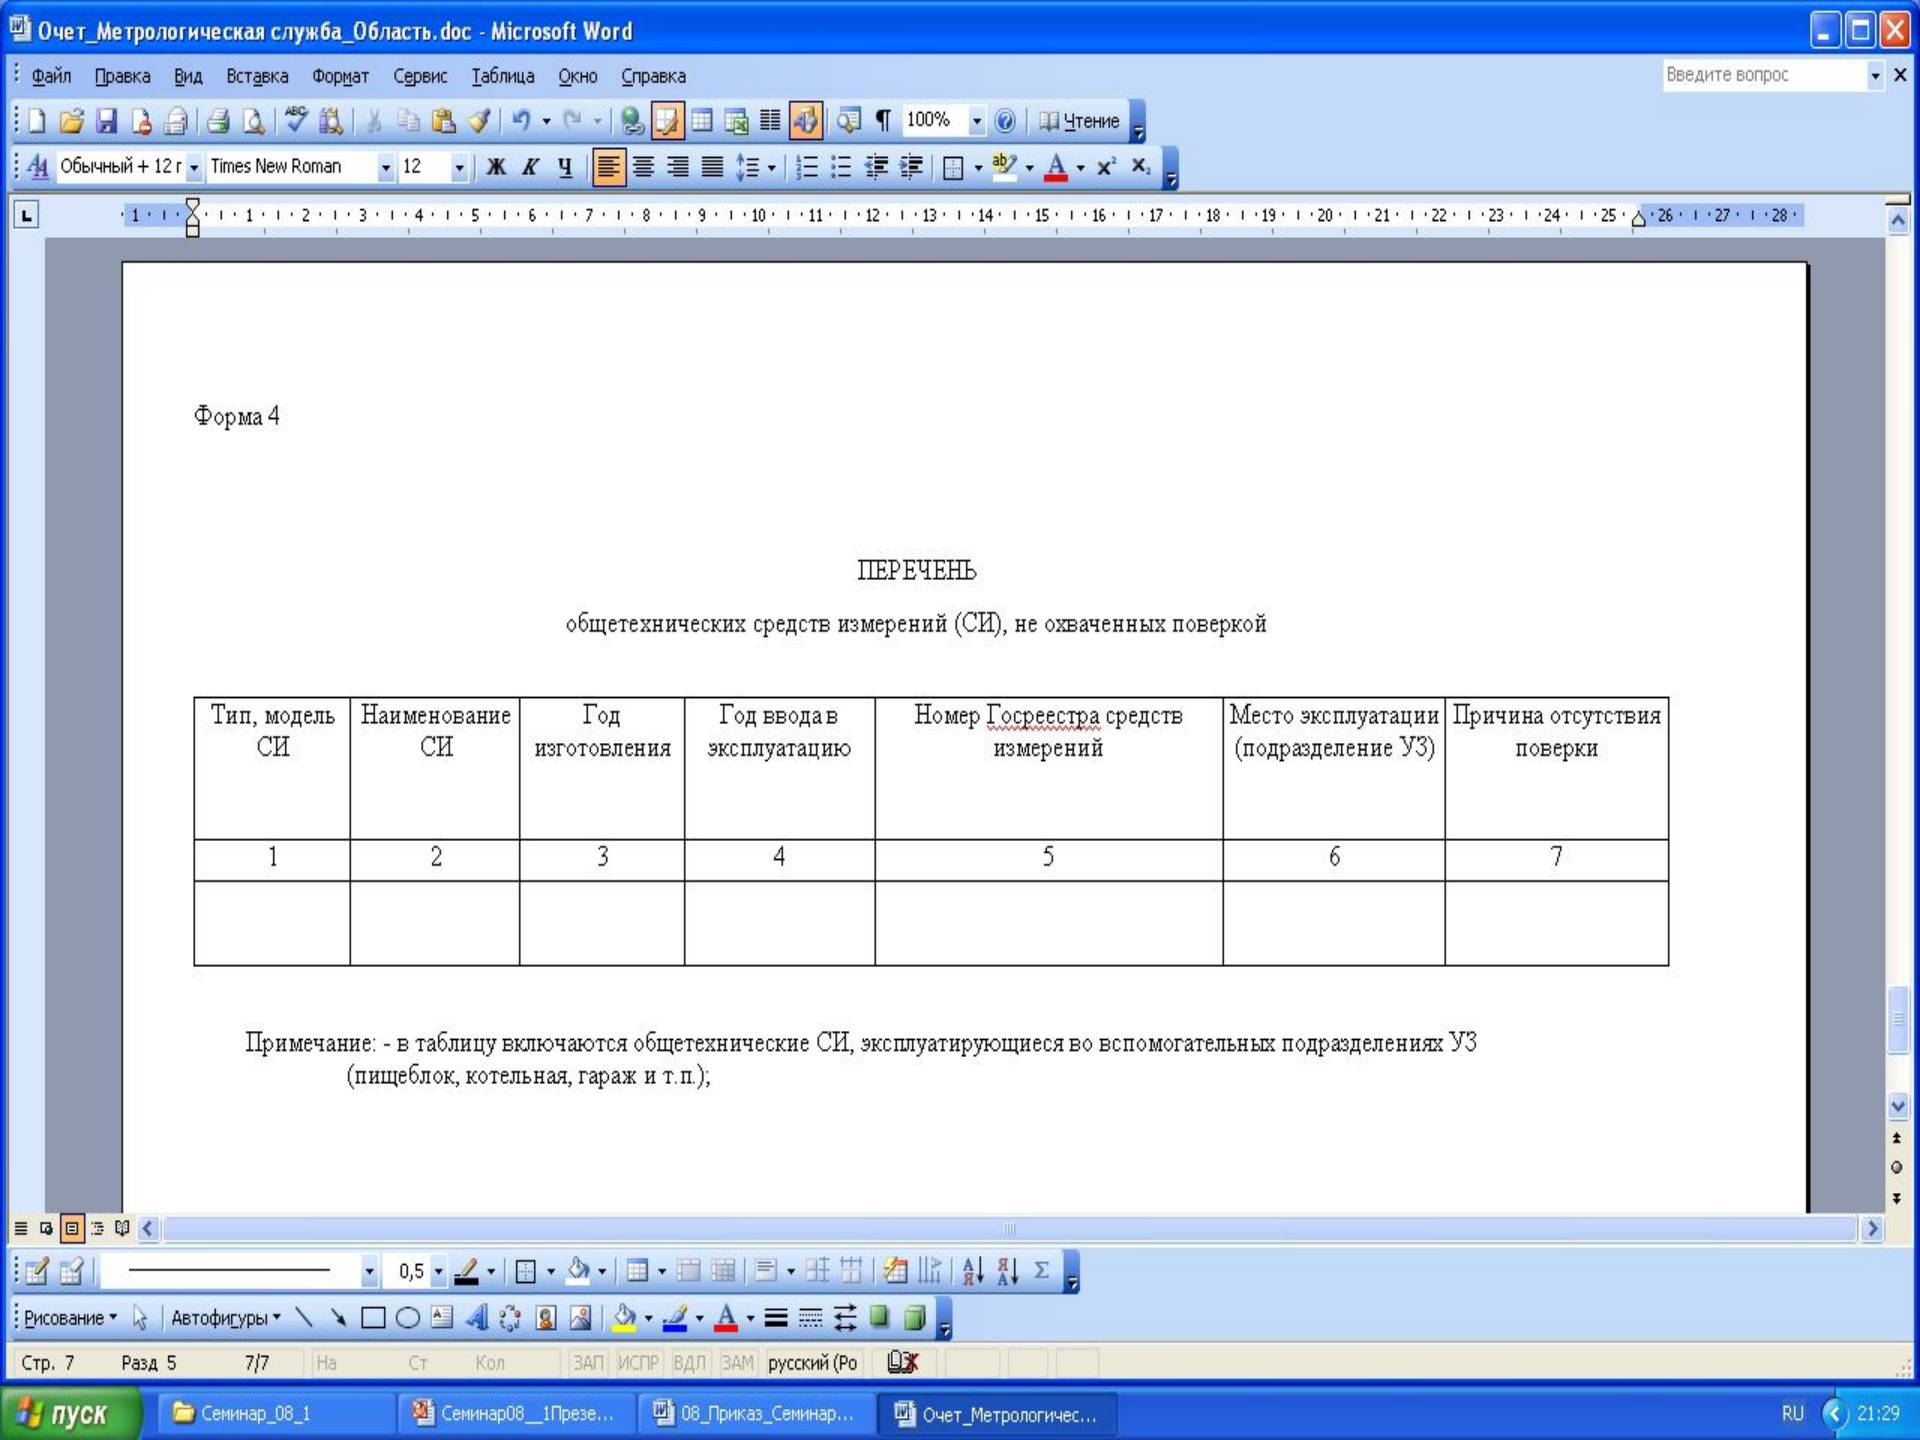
Очет_Метрологическая служба_Область.doc - Microsoft Word

Файл Правка Вид Вставка Формат Сервис Таблица Окно Справка

Введите вопрос

100% Чтение

Обычный + 12 г Times New Roman 12

Форма 4

ПЕРЕЧЕНЬ

общетехнических средств измерений (СИ), не охваченных поверкой

| Тип, модель СИ | Наименование СИ | Год изготовления | Год ввода в эксплуатацию | Номер Госреестра средств измерений | Место эксплуатации (подразделение УЗ) | Причина отсутствия поверки |
|---|---|---|---|---|---|---|
| 1 | 2 | 3 | 4 | 5 | 6 | 7 |
| | | | | | | |

Примечание: - в таблицу включаются общетехнические СИ, эксплуатирующиеся во вспомогательных подразделениях УЗ (пищеблок, котельная, гараж и т.п.);

0,5

Рисование Автофигуры

Стр. 7 Разд 5 7/7 На Ст Кол ЗАП ИСПР ВДЛ ЗАМ русский (Ро

пуск Семинар_08_1 Семинар08__1Презе... 08_Приказ_Семинар... Очет_Метрологичес... RU 21:29